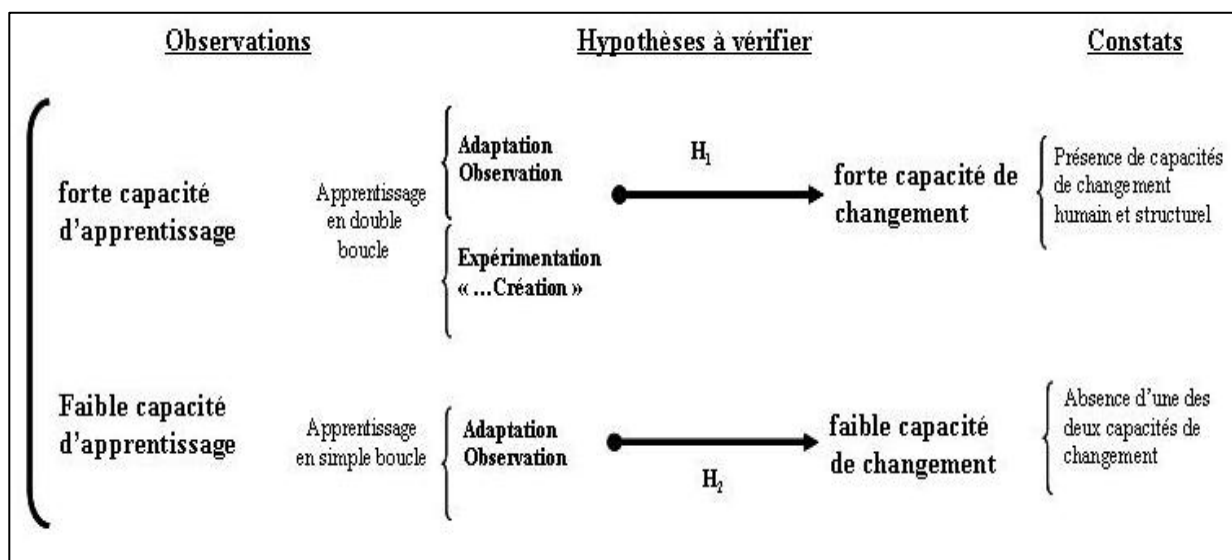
Observations

Hypothèses à vérifier

Constats

forte capacité d'apprentissage

Apprentissage en double boucle

Adaptation Observation

Expérimentation « …Création »

$H_1$

forte capacité de changement

Présence de capacités de changement humain et structurel

Faible capacité d'apprentissage

Apprentissage en simple boucle

Adaptation Observation

$H_2$

faible capacité de changement

Absence d'une des deux capacités de changement